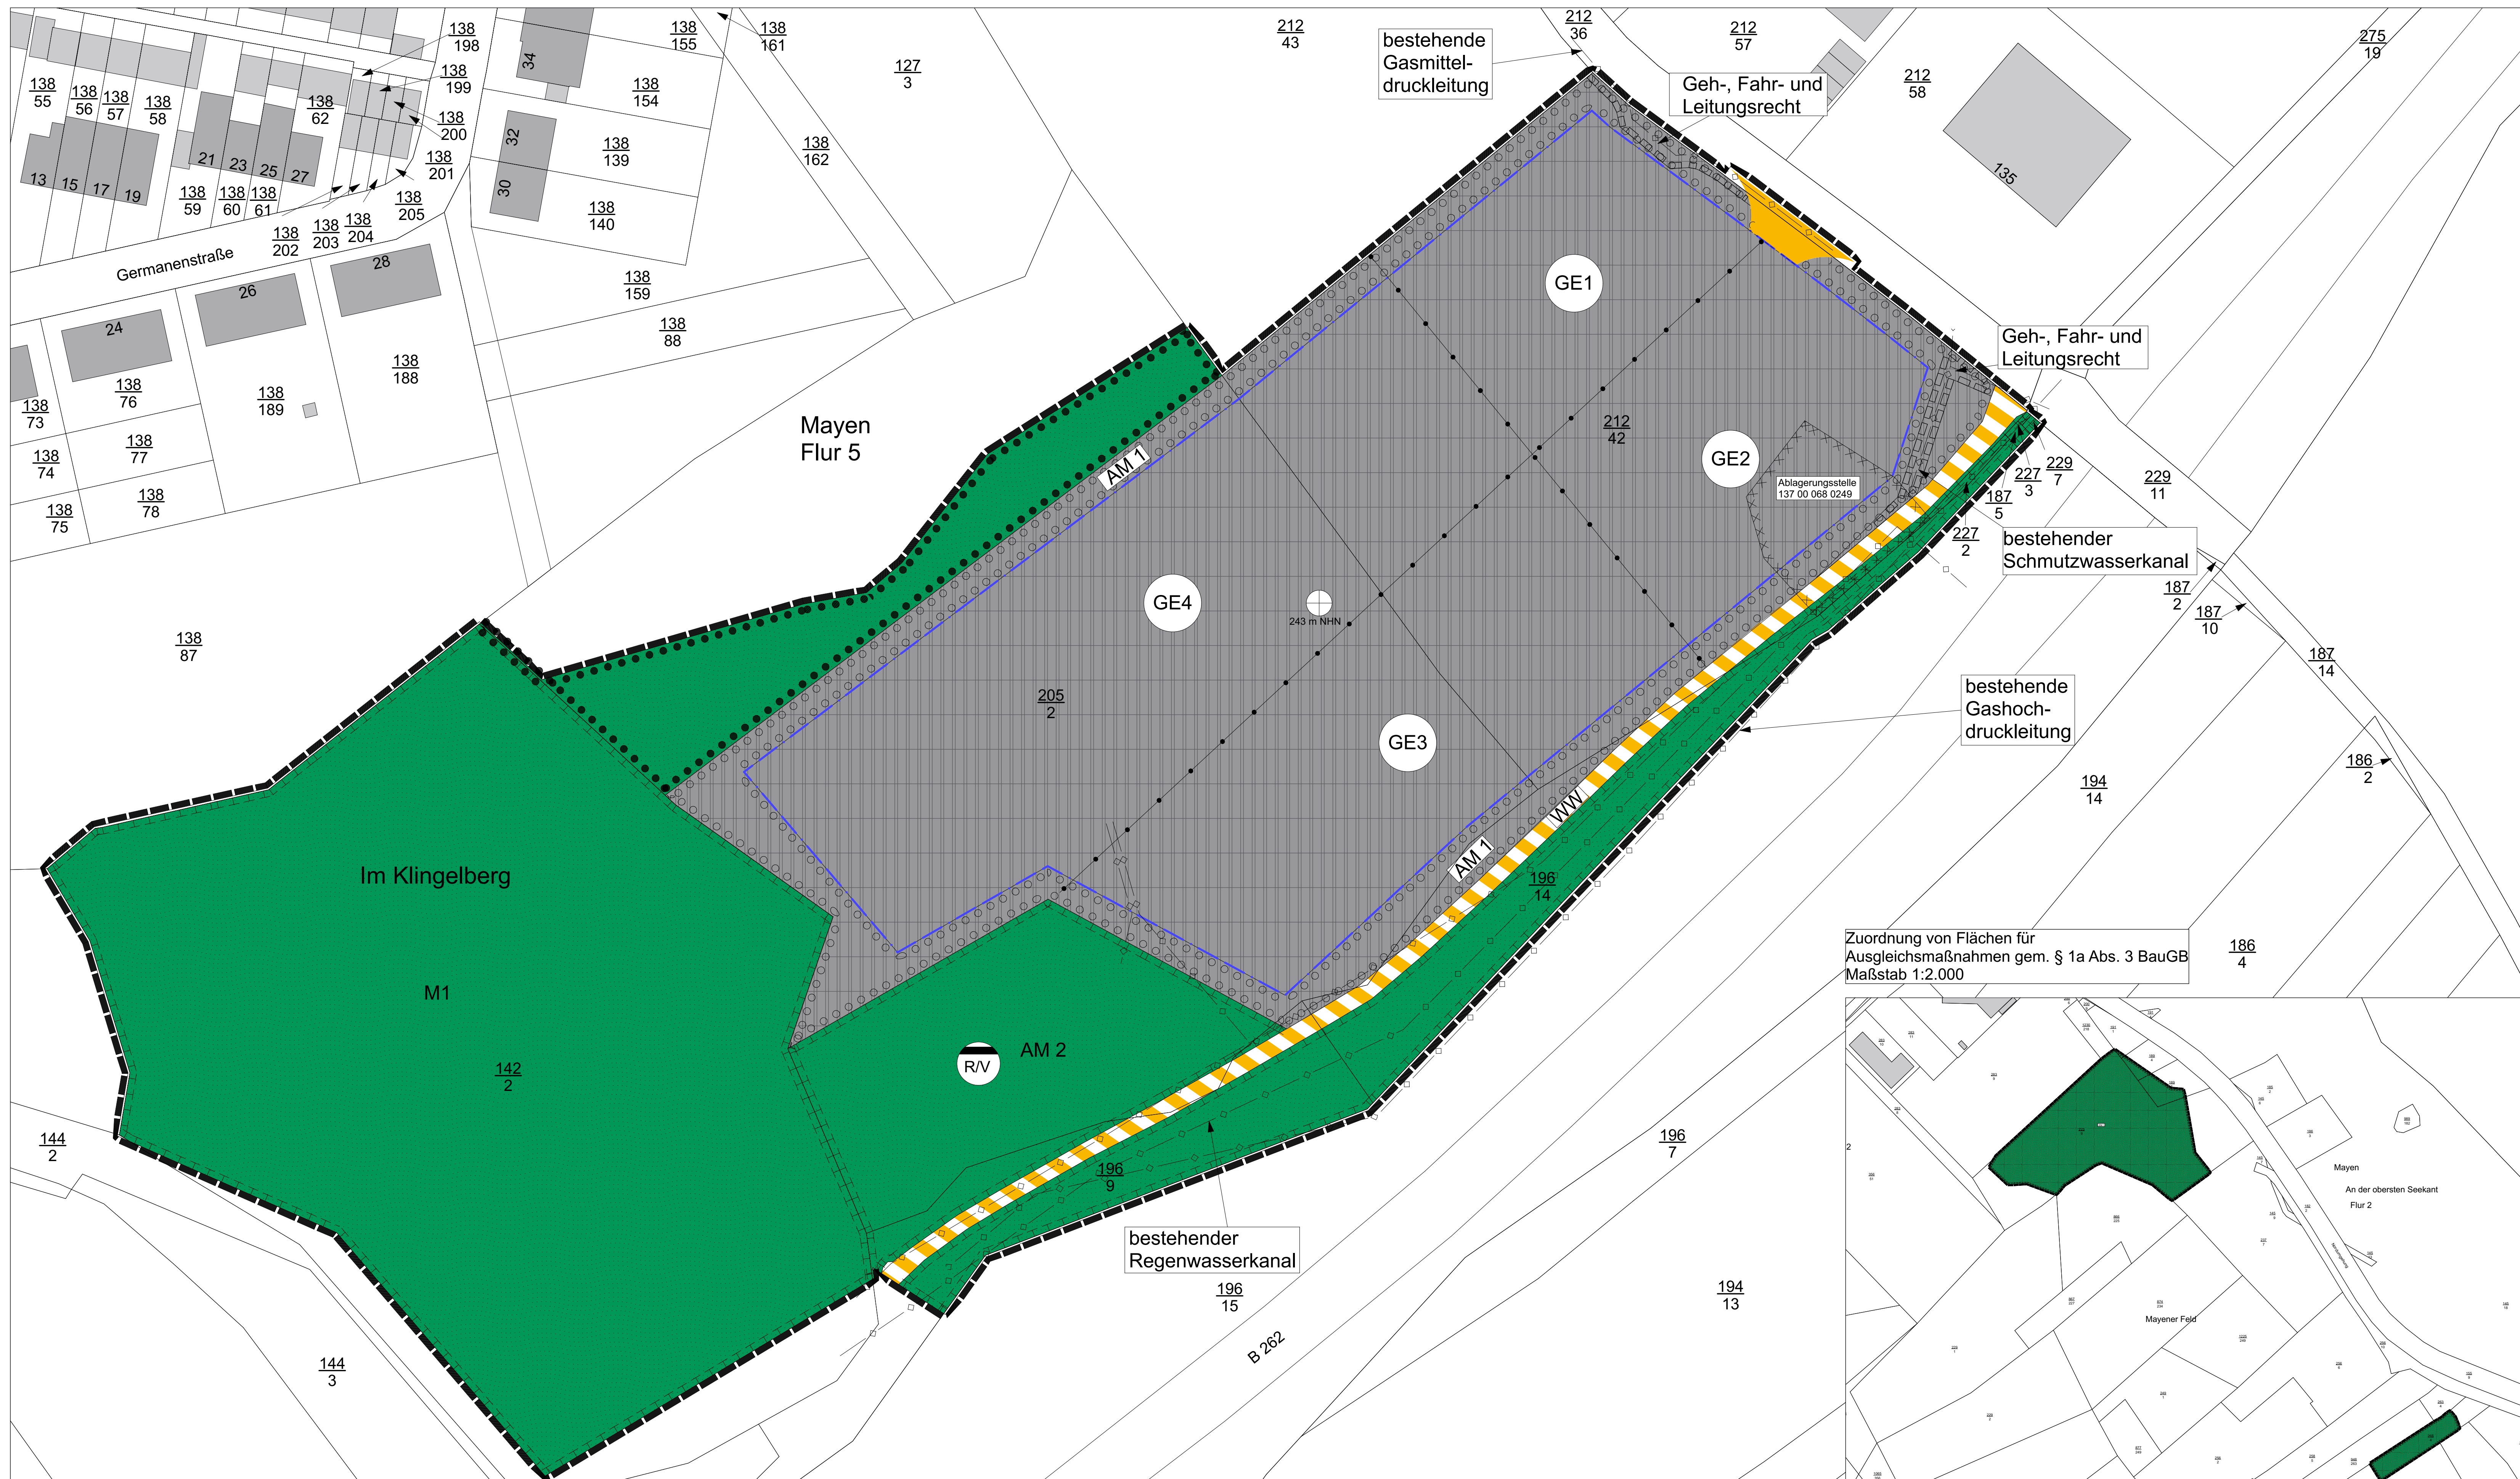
138/198
138/155
138/161
212/43
bestehende Gasmitteldruckleitung
212/36
212/57
275/19
138/55
138/56
138/57
138/58
138/62
138/199
138/200
127/3
138/154
Geh-, Fahr- und Leitungsrecht
212/58
34
32
30
13 15 17 19
21 23 25 27
138/201
138/59
138/60
138/61
138/205
138/202
138/203
138/204
138/139
138/162
138/140
135
Germanenstraße
26
28
24
138/159
138/88
GE1
138/76
138/189
138/188
138/73
138/74
138/77
138/75
138/78
Mayen Flur 5
AM 1
Geh-, Fahr- und Leitungsrecht
212/42
GE2
Ablagerungsstelle 137 00 068 0249
227/3
229/7
229/11
187/5
227/2
bestehender Schmutzwasserkanal
138/87
GE4
243 m NHN
187/2
187/10
187/14
205/2
GE3
bestehende Gashochdruckleitung
186/2
194/14
WW
AM 1
Im Klingelberg
196/14
Zuordnung von Flächen für Ausgleichsmaßnahmen gem. § 1a Abs. 3 BauGB Maßstab 1:2.000
186/4
M1
AM 2
R/V
142/2
144/2
196/7
196/9
bestehender Regenwasserkanal
196/15
194/13
B 262
144/3
Mayen
An der obersten Seekant
Flur 2
Mayener Feld